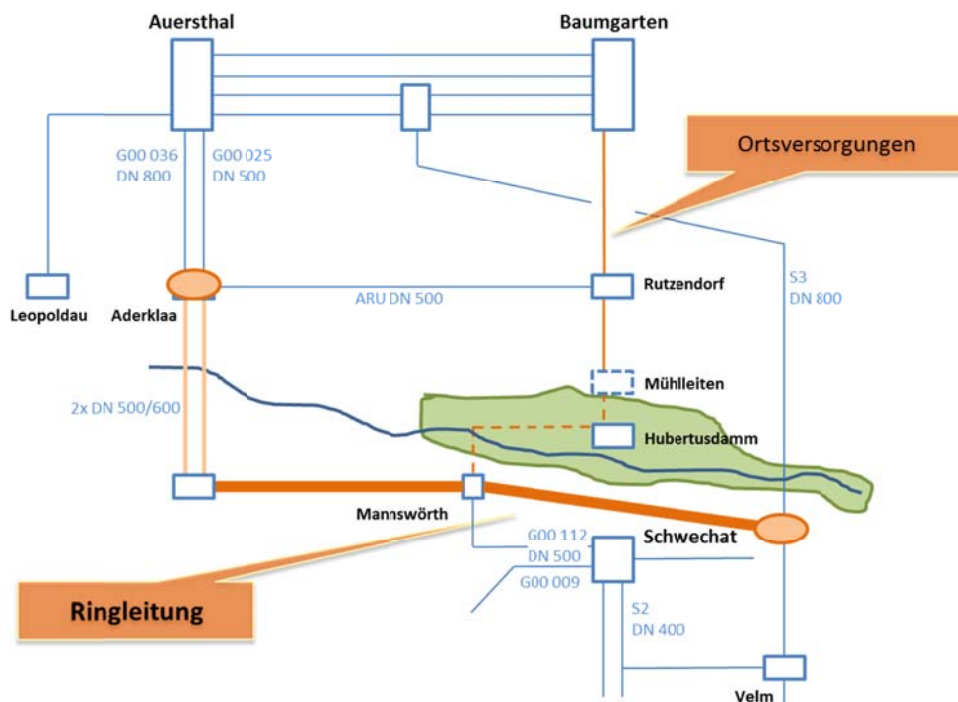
Auersthal

Baumgarten

Ortsversorgungen

G00 036
DN 800

G00 025
DN 500

Leopoldau

Aderklaa

ARU DN 500

Rutzendorf

S3
DN 800

Mühlleiten

2x DN 500/600

Hubertusdamm

Mannswörth

Schwechat

G00 112
DN 500

G00 009

Ringleitung

S2
DN 400

Velm